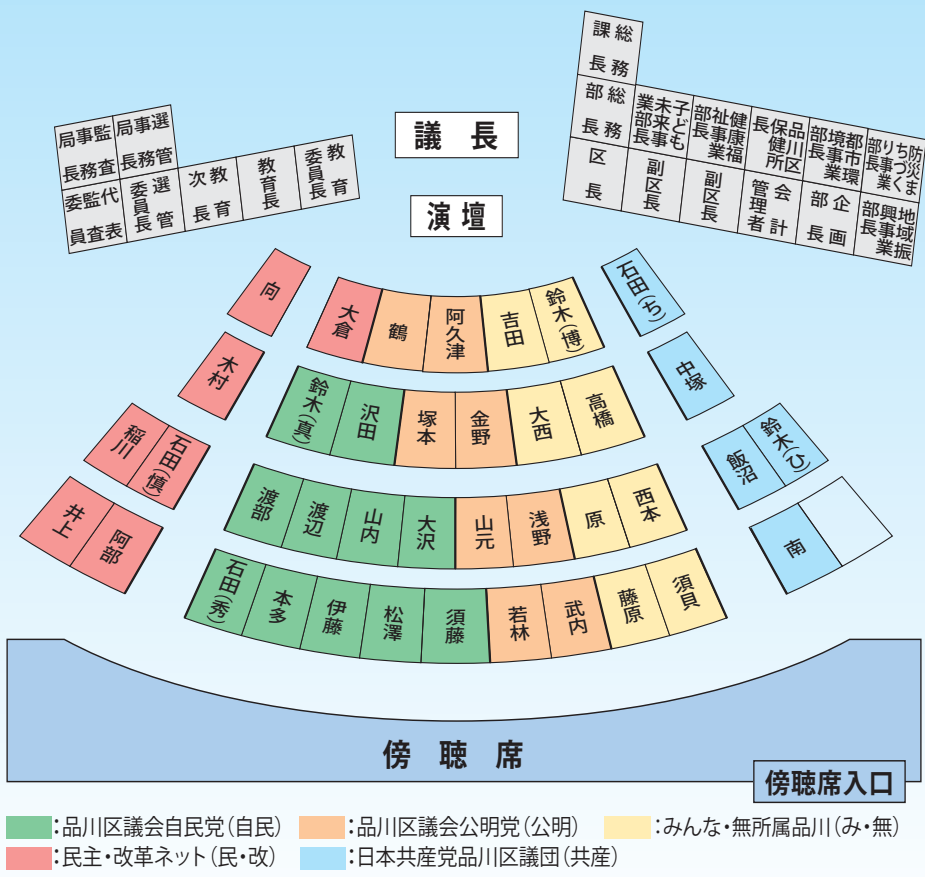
議長

演壇

局事監 長務査
局事選 長務管
委監代 員査表
委選 員長管
次教 長育
教育長
委教 員長育

課総 長務
部総 長務
区長
業未子 部来ども 長事も
副区長
部社健 長事康 業福
副区長
長保品 健川 所区
管会 理者計
部境都 長事市 業環
部企 長画
部りち防 長事づ災 業くま
部興地 長事域 業振

向
木村
稲川
石田(慎)
井上
阿部

大倉
鶴
阿久津
吉田
鈴木(博)

鈴木(真)
沢田
塚本
金野
大西
高橋

渡部
渡辺
山内
大沢
山元
浅野
原
西本

石田(秀)
本多
伊藤
松澤
須藤
若林
武内
藤原
須貝

石田(ち)
中塚
飯沼
鈴木(ひ)
南

傍聴席

傍聴席入口

:品川区議会自民党(自民)
:品川区議会公明党(公明)
:みんな・無所属品川(み・無)
:民主・改革ネット(民・改)
:日本共産党品川区議団(共産)